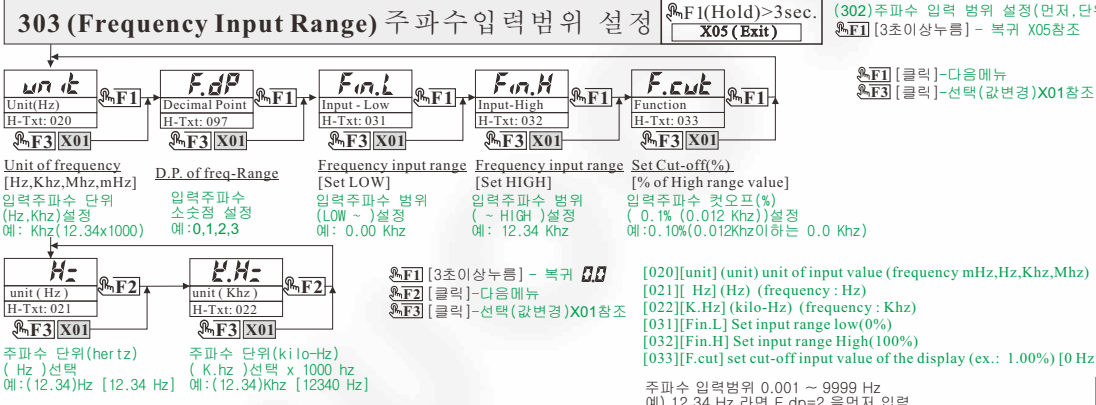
303 (Frequency Input Range) 주파수입력범위 설정

F1(Hold)>3sec.
X05 (Exit)

(302)주파수 입력 범위 설정(먼저,단
F1 [3초이상누름] - 복귀 X05참조

unit
Unit(Hz)
H-Txt: 020
F1
F3 X01

F.dP
Decimal Point
H-Txt: 097
F1
F3 X01

Fin.L
Input - Low
H-Txt: 031
F1
F3 X01

Fin.H
Input-High
H-Txt: 032
F1
F3 X01

F.cut
Function
H-Txt: 033
F1
F3 X01

F1 [클릭]-다음메뉴
F3 [클릭]-선택(값변경)X01참조

Unit of frequency
[Hz,Khz,Mhz,mHz]
입력주파수 단위
(Hz,Khz)설정
예: Khz(12.34x1000)

D.P. of freq-Range
입력주파수
소숫점 설정
예:0,1,2,3

Frequency input range
[Set LOW]
입력주파수 범위
(LOW ~ )설정
예: 0.00 Khz

Frequency input range
[Set HIGH]
입력주파수 범위
( ~ HIGH )설정
예: 12.34 Khz

Set Cut-off(%)
[% of High range value]
입력주파수 컷오프(%)
( 0.1% (0.012 Khz))설정
예:0.10%(0.012Khz이하는 0.0 Khz)

Hz
unit ( Hz )
H-Txt: 021
F2
F3 X01

K.Hz
unit ( Khz )
H-Txt: 022
F2
F3 X01

F1 [3초이상누름] - 복귀 00
F2 [클릭]-다음메뉴
F3 [클릭]-선택(값변경)X01참조

[020][unit] (unit) unit of input value (frequency mHz,Hz,Khz,Mhz)
[021][ Hz] (Hz) (frequency : Hz)
[022][K.Hz] (kilo-Hz) (frequency : Khz)
[031][Fin.L] Set input range low(0%)
[032][Fin.H] Set input range High(100%)
[033][F.cut] set cut-off input value of the display (ex.: 1.00%) [0 Hz

주파수 단위(hertz)
( Hz )선택
예:(12.34)Hz [12.34 Hz]

주파수 단위(kilo-Hz)
( K.hz )선택 x 1000 hz
예:(12.34)Khz [12340 Hz]

주파수 입력범위 0.001 ~ 9999 Hz
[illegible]